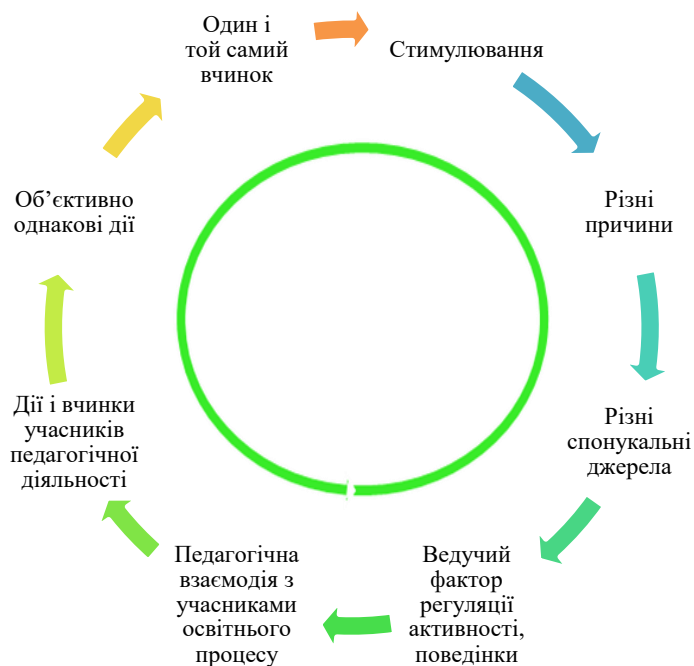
Один і той самий вчинок

Стимулювання

Різні причини

Різні спонукальні джерела

Ведучий фактор регуляції активності, поведінки

Педагогічна взаємодія з учасниками освітнього процесу

Дії і вчинки учасників педагогічної діяльності

Об'єктивно однакові дії